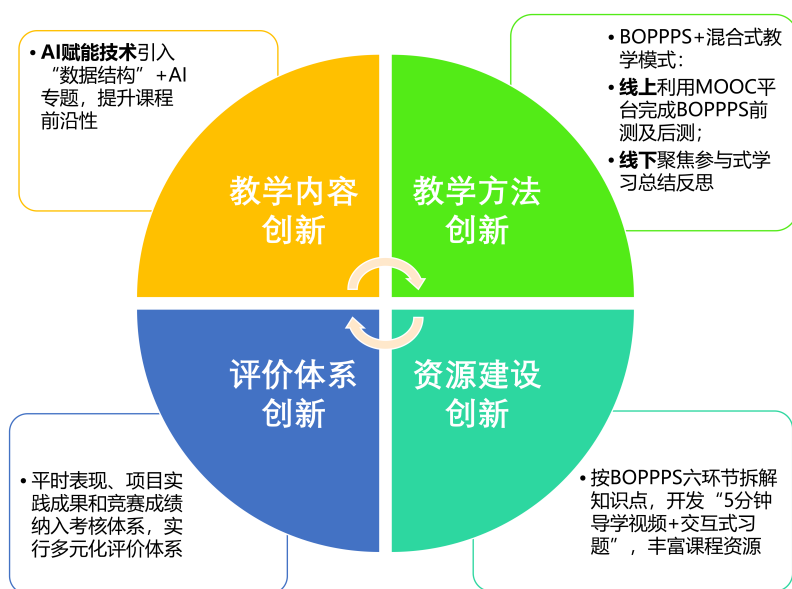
• **AI赋能技术**引入“数据结构”+AI专题，提升课程前沿性

教学内容创新

教学方法创新

• BOPPPS+混合式教学模式：

• **线上**利用MOOC平台完成BOPPPS前测及后测；

• **线下**聚焦参与式学习总结反思

评价体系创新

资源建设创新

• 平时表现、项目实践成果和竞赛成绩纳入考核体系，实行多元化评价体系

• 按BOPPPS六环节拆解知识点，开发“5分钟导学视频+交互式习题”，丰富课程资源